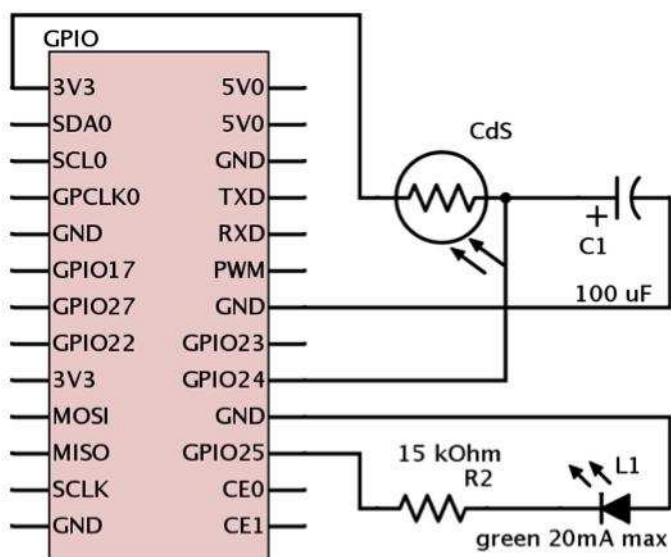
GPIO

| | |
|---|---|
| 3V3 | 5V0 |
| SDA0 | 5V0 |
| SCL0 | GND |
| GPCLK0 | TXD |
| GND | RXD |
| GPIO17 | PWM |
| GPIO27 | GND |
| GPIO22 | GPIO23 |
| 3V3 | GPIO24 |
| MOSI | GND |
| MISO | GPIO25 |
| SCLK | CE0 |
| GND | CE1 |

CdS

+
C1
100 uF

15 kOhm
R2

L1
green 20mA max